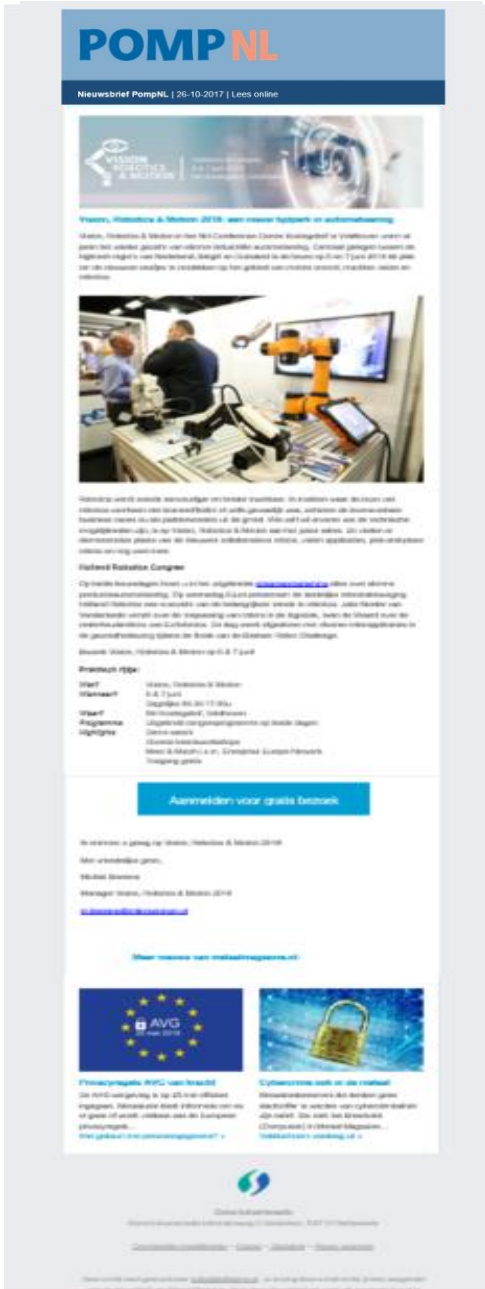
POMP NL

Nieuwsbrief PompNL | 26-10-2017 | Lees online

VISION ROBOTICS & MOTION

Vision, Robotics & Motion 2018: een nieuw tijdperk in automatisering

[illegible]

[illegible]

Holland Robotics Congres

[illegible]

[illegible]

Praktisch rijtje:

| | |
|---|---|
| Wat? | Vision, Robotics & Motion |
| Wanneer? | 6 & 7 juni |
| | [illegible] |
| Waar? | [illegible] |
| Programma | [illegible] |
| Highlights | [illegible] |

Aanmelden voor gratis bezoek

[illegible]

Met vriendelijke groet,

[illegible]

Manager Vision, Robotics & Motion 2018

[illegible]

Meer nieuws van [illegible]

AVG

Privacyregels AVG van kracht

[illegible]

Cybercrime ook in de metaal

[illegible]

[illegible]